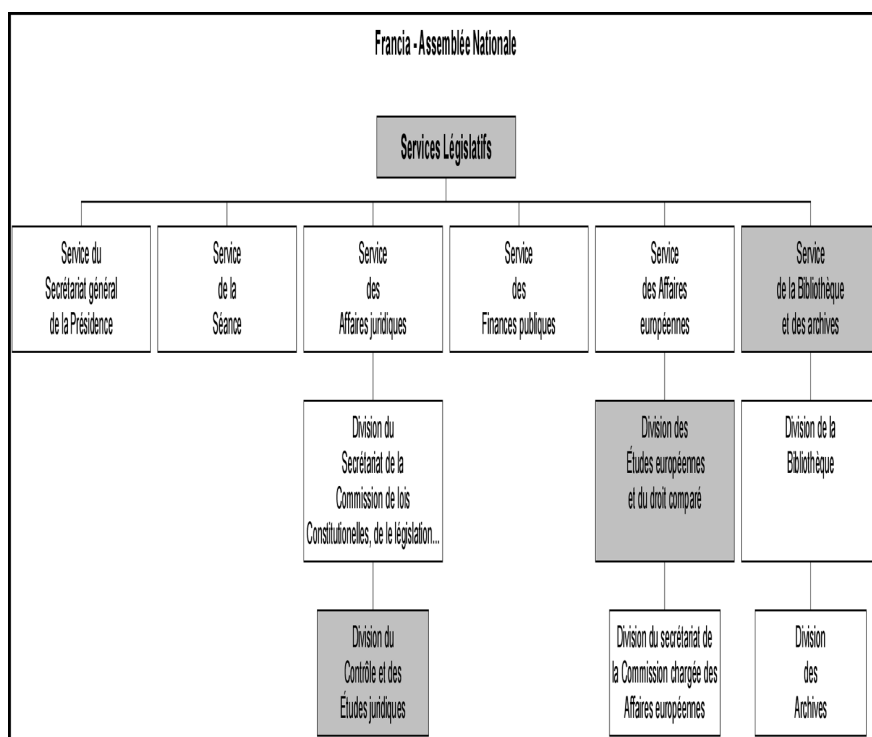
Francia - Assemblée Nationale

Services Législatifs

Service du Secrétariat général de la Présidence

Service de la Séance

Service des Affaires juridiques

Service des Finances publiques

Service des Affaires européennes

Service de la Bibliothèque et des archives

Division du Secrétariat de la Commission de lois Constitutionelles, de le législation...

Division des Études européennes et du droit comparé

Division de la Bibliothèque

Division du Contrôle et des Études juridiques

Division du secrétariat de la Commission chargée des Affaires européennes

Division des Archives